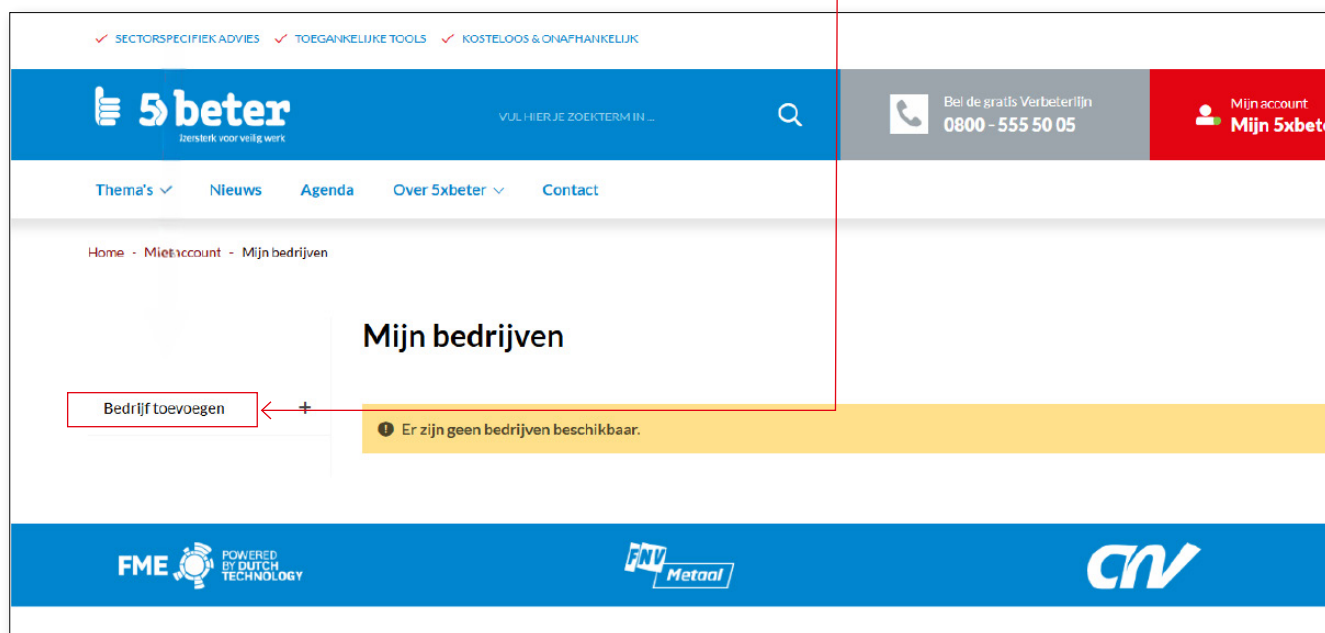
✓ SECTORSPECIFIEK ADVIES ✓ TOEGANKELIJKE TOOLS ✓ KOSTELOOS & ONAFHANKELIJK

5beter
IJzersterk voor veilig werk

VUL HIER JE ZOEKTERM IN ...

Bel de gratis Verbeterlijn
0800 - 555 50 05

Mijn account
Mijn 5xbete

Thema's Nieuws Agenda Over 5xbeter Contact

Home - Mijn account - Mijn bedrijven

Mijn bedrijven

Bedrijf toevoegen +

Er zijn geen bedrijven beschikbaar.

FME POWERED BY DUTCH TECHNOLOGY

FNV Metaal

CNV